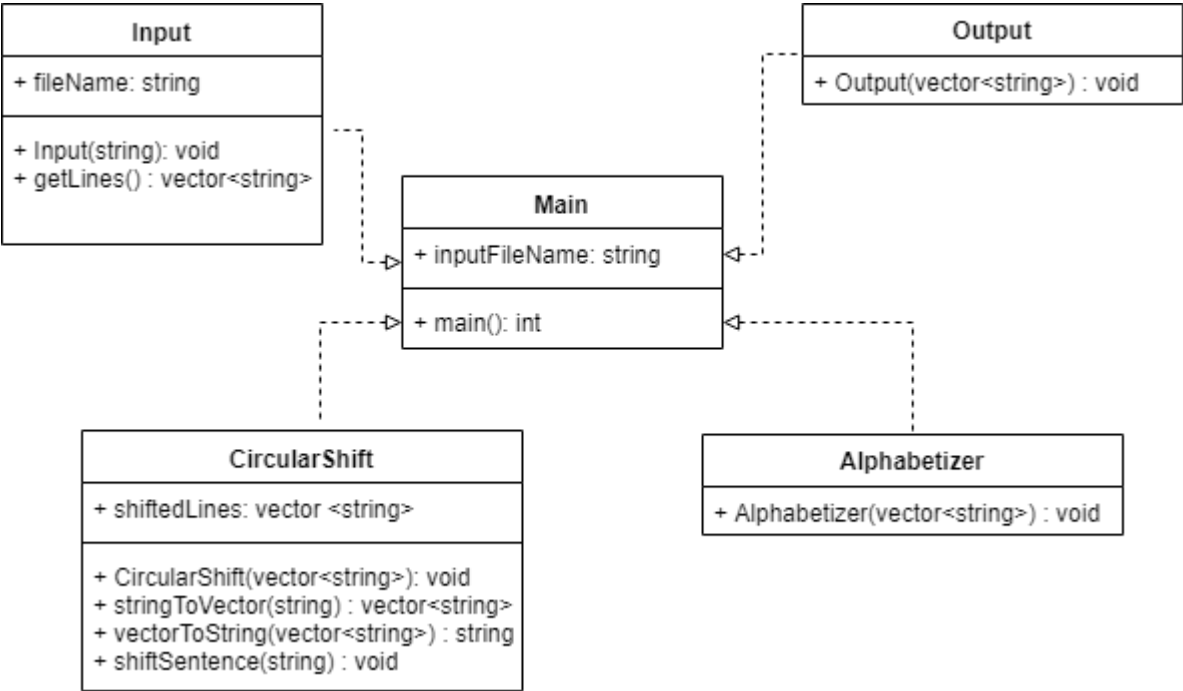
Input

+ fileName: string

+ Input(string): void
+ getLines() : vector<string>

Output

+ Output(vector<string>) : void

Main

+ inputFileName: string

+ main(): int

CircularShift

+ shiftedLines: vector <string>

+ CircularShift(vector<string>): void
+ stringToVector(string) : vector<string>
+ vectorToString(vector<string>) : string
+ shiftSentence(string) : void

Alphabetizer

+ Alphabetizer(vector<string>) : void